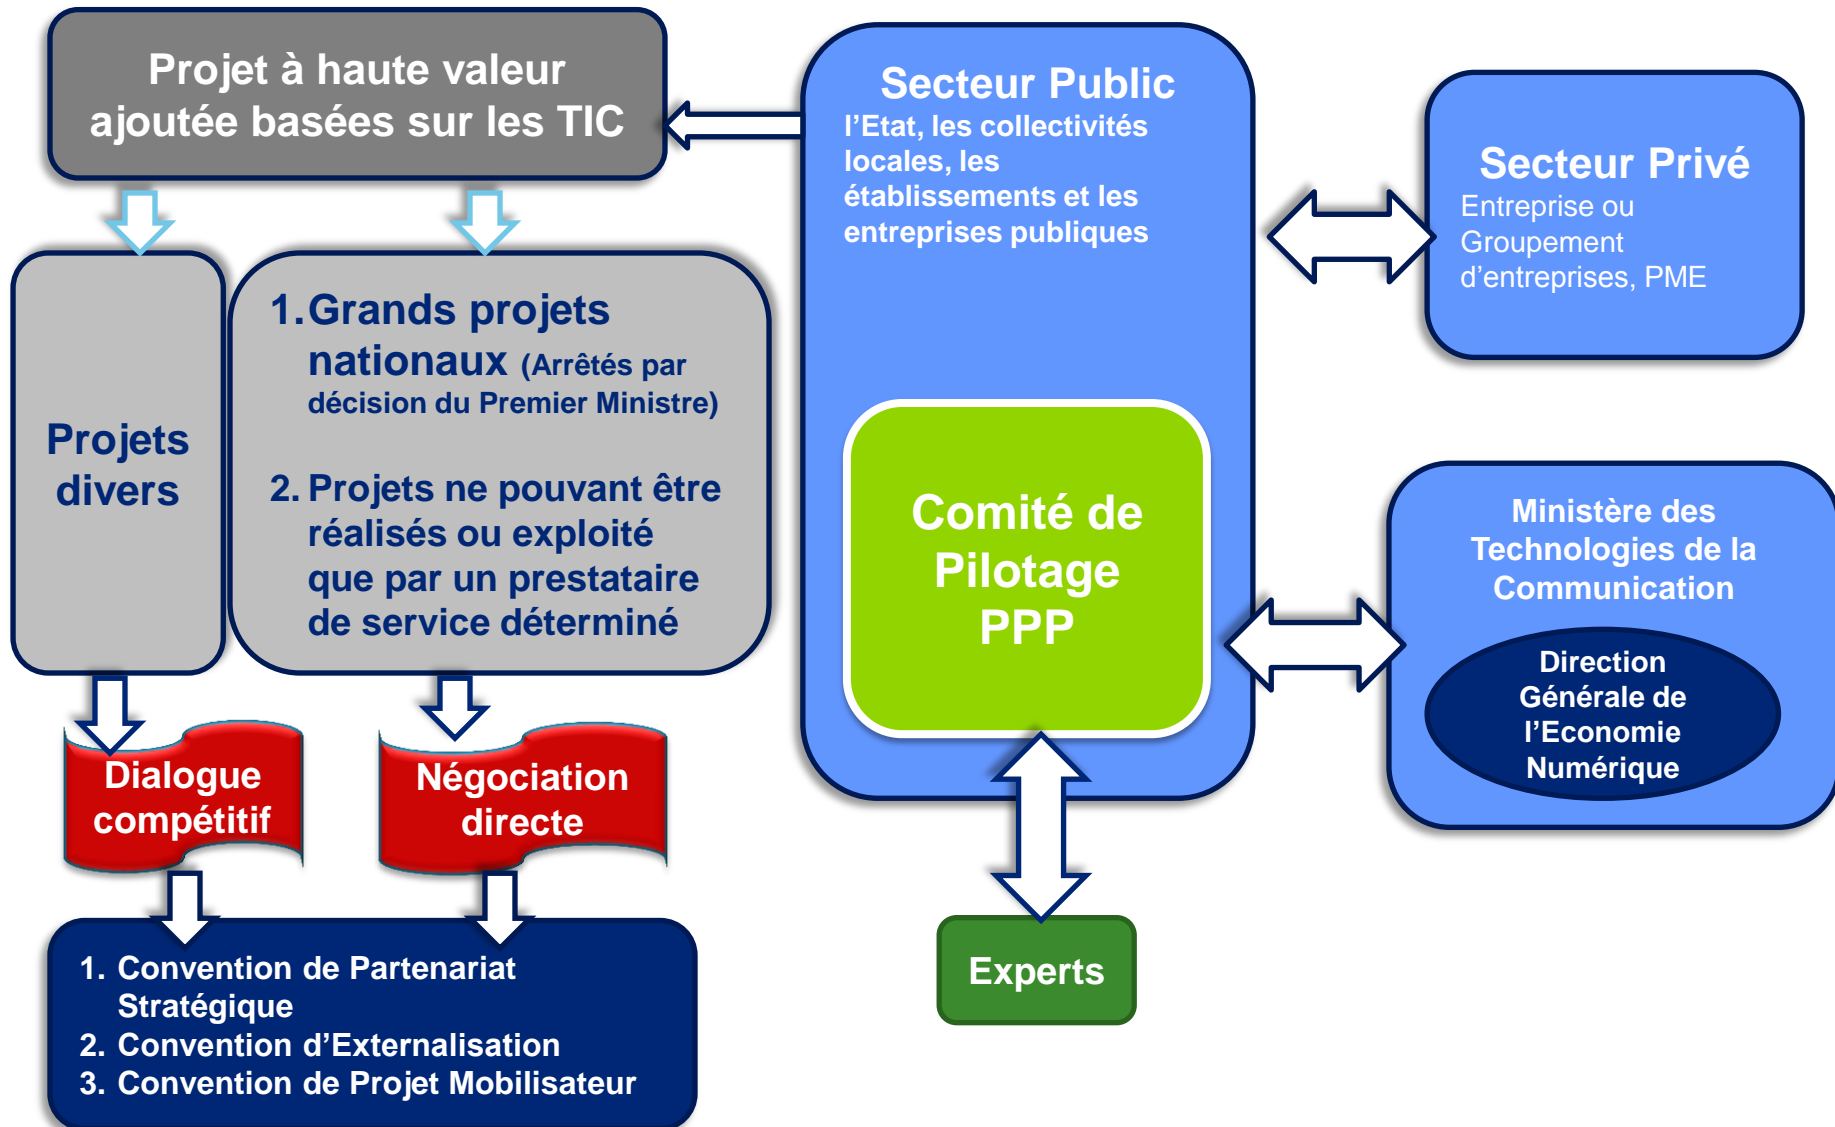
Projet à haute valeur ajoutée basées sur les TIC

Secteur Public
l'Etat, les collectivités locales, les établissements et les entreprises publiques

Secteur Privé
Entreprise ou Groupement d'entreprises, PME

Projets divers

1. Grands projets nationaux (Arrêtés par décision du Premier Ministre)

2. Projets ne pouvant être réalisés ou exploité que par un prestataire de service déterminé

Comité de Pilotage PPP

Ministère des Technologies de la Communication

Direction Générale de l'Economie Numérique

Dialogue compétitif

Négociation directe

1. Convention de Partenariat Stratégique
2. Convention d'Externalisation
3. Convention de Projet Mobilisateur

Experts